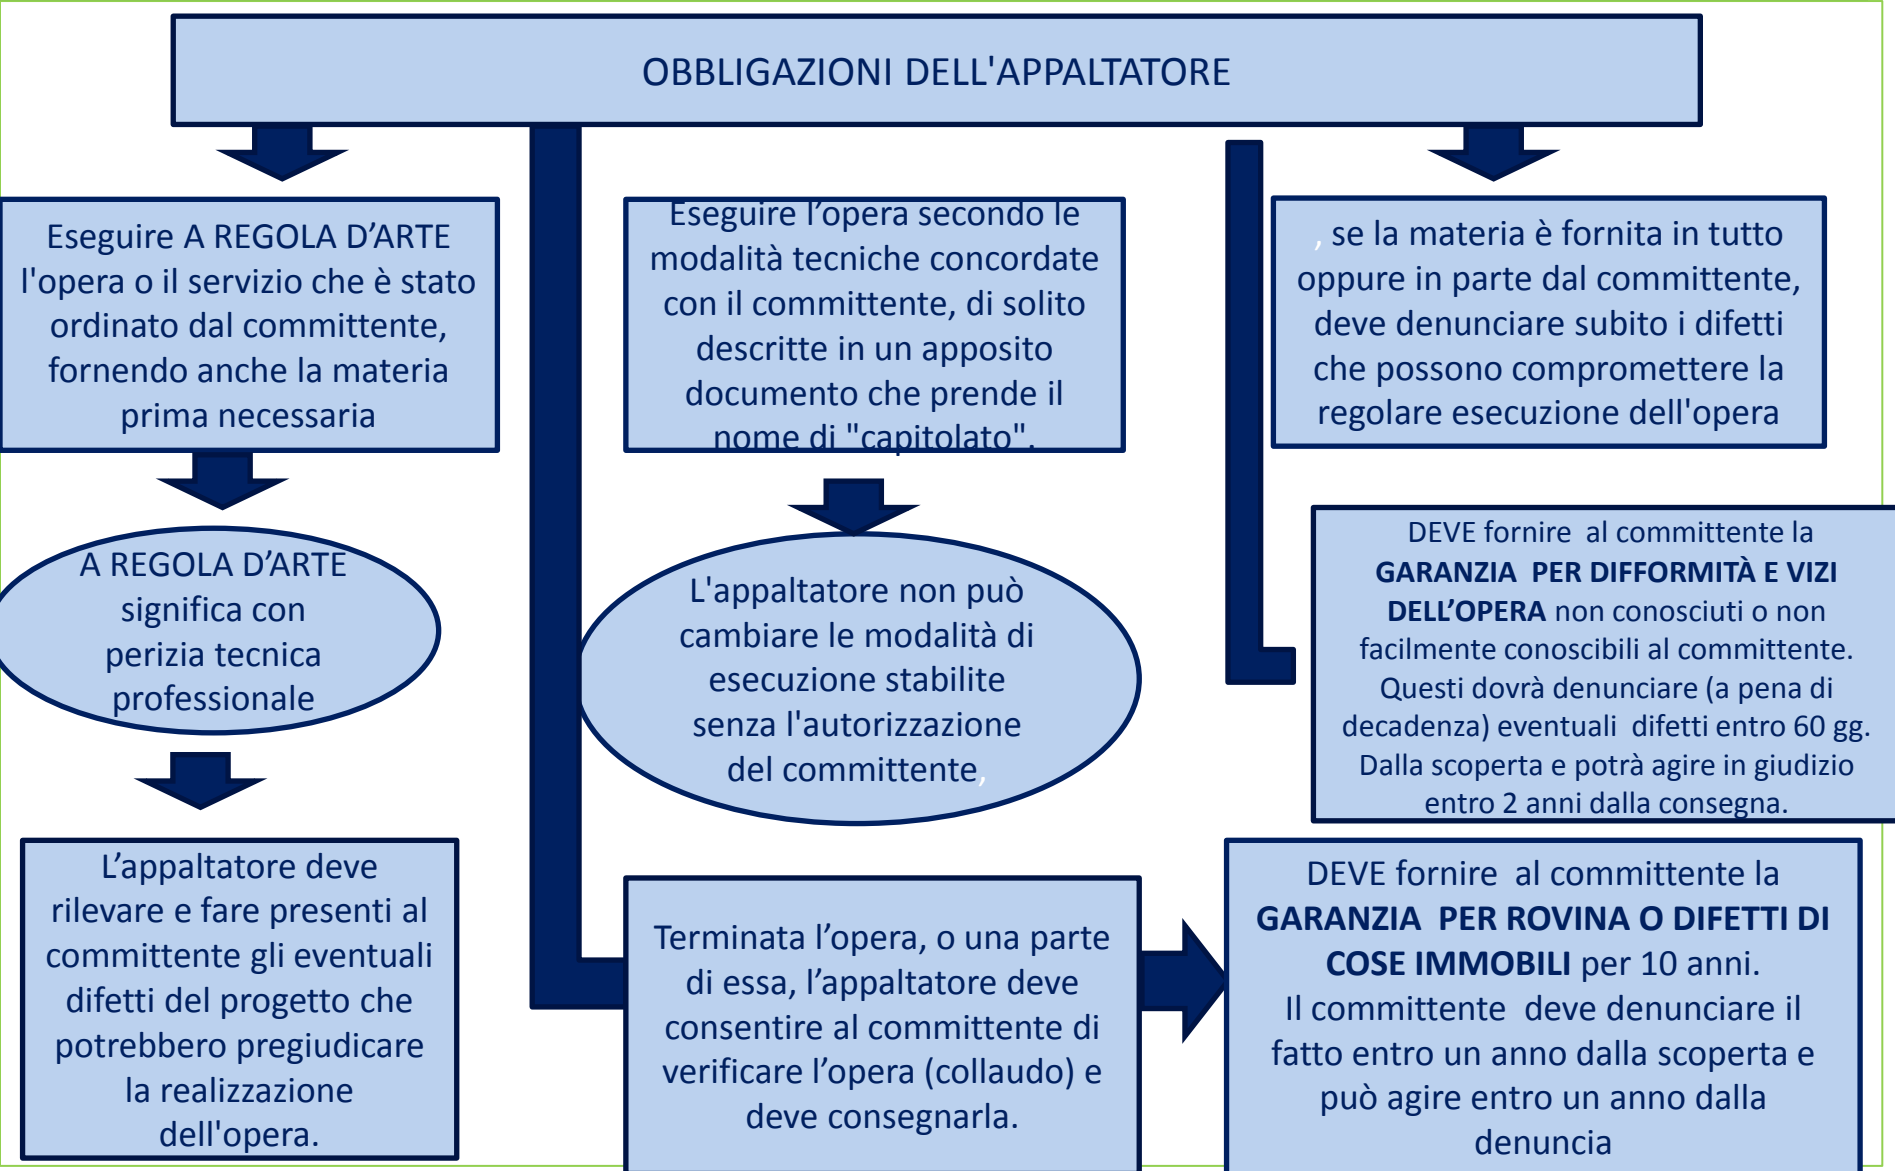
OBBLIGAZIONI DELL'APPALTATORE

Eseguire A REGOLA D'ARTE l'opera o il servizio che è stato ordinato dal committente, fornendo anche la materia prima necessaria

A REGOLA D'ARTE significa con perizia tecnica professionale

L'appaltatore deve rilevare e fare presenti al committente gli eventuali difetti del progetto che potrebbero pregiudicare la realizzazione dell'opera.

Eseguire l'opera secondo le modalità tecniche concordate con il committente, di solito descritte in un apposito documento che prende il nome di "capitolato".

L'appaltatore non può cambiare le modalità di esecuzione stabilite senza l'autorizzazione del committente,

Terminata l'opera, o una parte di essa, l'appaltatore deve consentire al committente di verificare l'opera (collaudo) e deve consegnarla.

, se la materia è fornita in tutto oppure in parte dal committente, deve denunciare subito i difetti che possono compromettere la regolare esecuzione dell'opera

DEVE fornire al committente la **GARANZIA PER DIFFORMITÀ E VIZI DELL'OPERA** non conosciuti o non facilmente conoscibili al committente. Questi dovrà denunciare (a pena di decadenza) eventuali difetti entro 60 gg. Dalla scoperta e potrà agire in giudizio entro 2 anni dalla consegna.

DEVE fornire al committente la **GARANZIA PER ROVINA O DIFETTI DI COSE IMMOBILI** per 10 anni.
Il committente deve denunciare il fatto entro un anno dalla scoperta e può agire entro un anno dalla denuncia